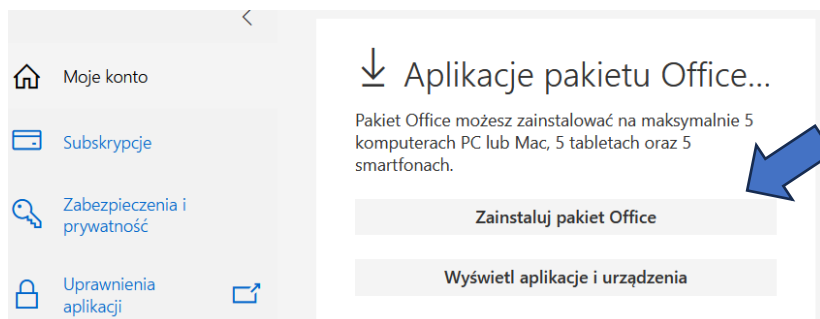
<

Moje konto

Subskrypcje

Zabezpieczenia i prywatność

Uprawnienia aplikacji

Aplikacje pakietu Office...

Pakiet Office możesz zainstalować na maksymalnie 5 komputerach PC lub Mac, 5 tabletach oraz 5 smartfonach.

Zainstaluj pakiet Office

Wyświetl aplikacje i urządzenia